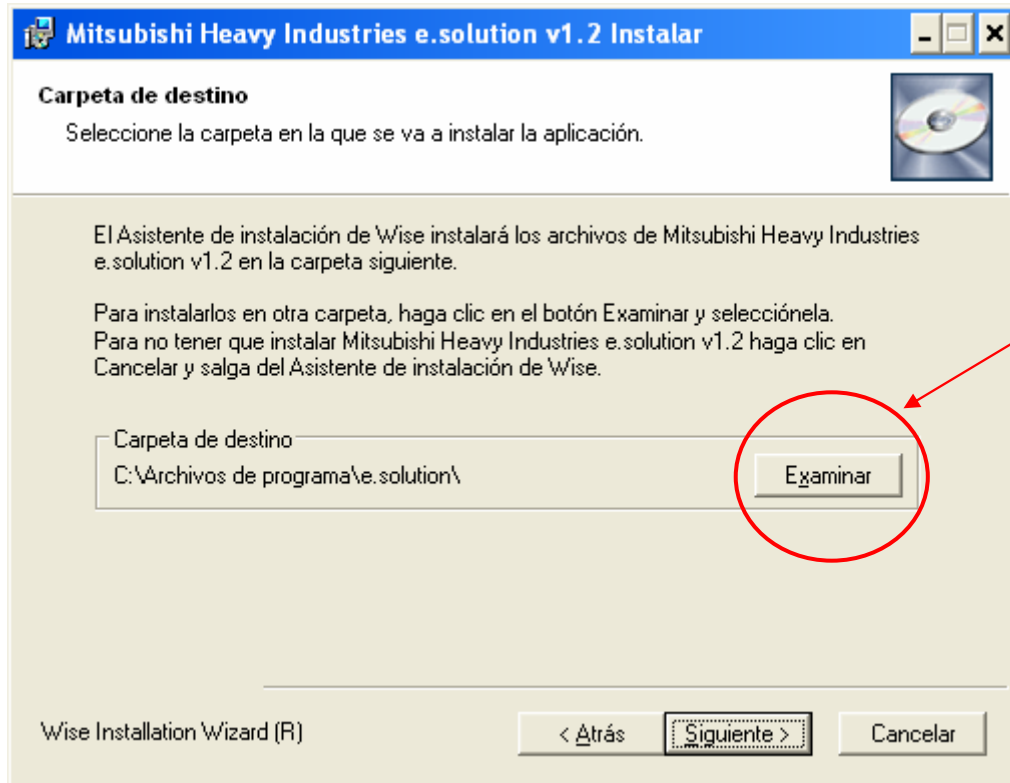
Mitsubishi Heavy Industries e.solution v1.2 Instalar

Carpeta de destino

Seleccione la carpeta en la que se va a instalar la aplicación.

El Asistente de instalación de Wise instalará los archivos de Mitsubishi Heavy Industries e.solution v1.2 en la carpeta siguiente.

Para instalarlos en otra carpeta, haga clic en el botón Examinar y selecciónela.
Para no tener que instalar Mitsubishi Heavy Industries e.solution v1.2 haga clic en Cancelar y salga del Asistente de instalación de Wise.

Carpeta de destino

C:\Archivos de programa\e.solution\

Examinar

Wise Installation Wizard (R)

< Atrás

Siguiente >

Cancelar